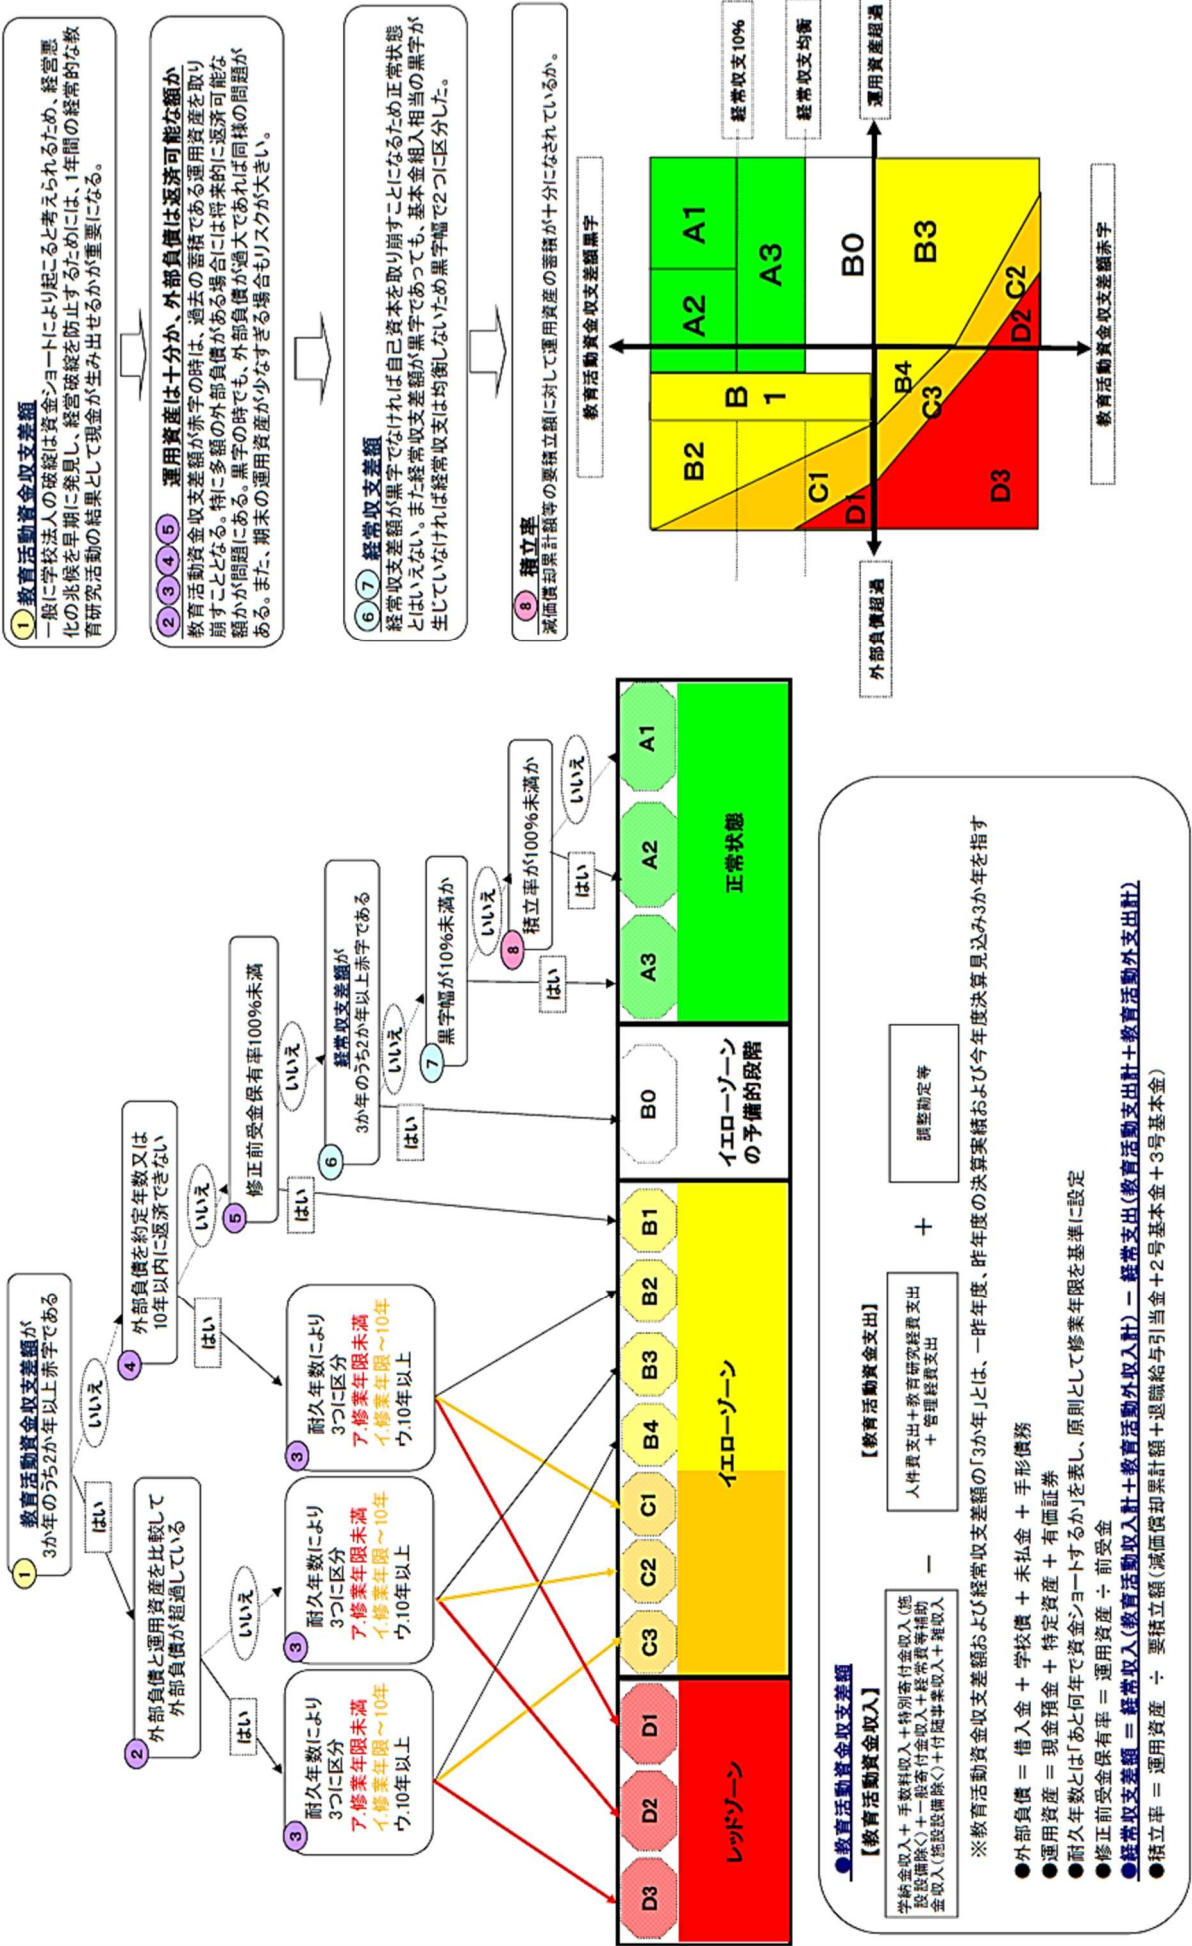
① 教育活動資金収支差額が3か年のうち2か年以上赤字である

はい

いいえ

② 外部負債と運用資産を比較して外部負債が超過している

はい

いいえ

④ 外部負債を約定年数又は10年以内に返済できない

はい

いいえ

③ 耐久年数により3つに区分
ア.修業年限未満
イ.修業年限～10年
ウ.10年以上

③ 耐久年数により3つに区分
ア.修業年限未満
イ.修業年限～10年
ウ.10年以上

③ 耐久年数により3つに区分
ア.修業年限未満
イ.修業年限～10年
ウ.10年以上

⑤ 修正前受金保有率100%未満

はい

いいえ

⑥ 経常収支差額が3か年のうち2か年以上赤字である

はい

いいえ

⑦ 黒字幅が10%未満か

はい

いいえ

⑧ 積立率が100%未満か

はい

いいえ

D3 D2 D1 C3 C2 C1 B4 B3 B2 B1 B0 A3 A2 A1

レッドゾーン

イエローゾーン

イエローゾーンの予備的段階

正常状態

● 教育活動資金収支差額

【教育活動資金収入】
学納金収入＋手数料収入＋特別寄付金収入（施設設備除く）＋一般寄付金収入＋経常費等補助金収入（施設設備除く）＋付随事業収入＋雑収入

−

【教育活動資金支出】
人件費支出＋教育研究経費支出＋管理経費支出

＋

調整勘定等

※教育活動資金収支差額および経常収支差額の「3か年」とは、一昨年度、昨年度の決算実績および今年度決算見込み3か年を指す

●外部負債 ＝ 借入金 ＋ 学校債 ＋ 未払金 ＋ 手形債務
●運用資産 ＝ 現金預金 ＋ 特定資産 ＋ 有価証券
●耐久年数とは「あと何年で資金ショートするか」を表し、原則として修業年限を基準に設定
●修正前受金保有率 ＝ 運用資産 ÷ 前受金
●経常収支差額 ＝ 経常収入（教育活動収入計＋教育活動外収入計） − 経常支出（教育活動支出計＋教育活動外支出計）
●積立率 ＝ 運用資産 ÷ 要積立額（減価償却累計額＋退職給与引当金＋2号基本金＋3号基本金）

① 教育活動資金収支差額
一般に学校法人の破綻は資金ショートにより起こると考えられるため、経営悪化の兆候を早期に発見し、経営破綻を防止するためには、1年間の経常的な教育研究活動の結果として現金が生み出せるかが重要になる。

②③④⑤ 運用資産は十分か、外部負債は返済可能な額か
教育活動資金収支差額が赤字の時は、過去の蓄積である運用資産を取り崩すこととなる。特に多額の外部負債がある場合には将来的に返済可能な額かが問題にある。黒字の時でも、外部負債が過大であれば同様の問題がある。また、期末の運用資産が少なすぎる場合もリスクが大きい。

⑥⑦ 経常収支差額
経常収支差額が黒字でなければ自己資本を取り崩すことになるため正常状態とはいえない。また経常収支差額が黒字であっても、基本金組入相当の黒字が生じていなければ経常収支は均衡しないため黒字幅で2つに区分した。

⑧ 積立率
減価償却累計額等の要積立額に対して運用資産の蓄積が十分になされているか。

経常収支10%

経常収支均衡

運用資産超過

外部負債超過

教育活動資金収支差額黒字

教育活動資金収支差額赤字

A1 A2 A3 B0 B1 B2 B3 B4 C1 C2 C3 D1 D2 D3